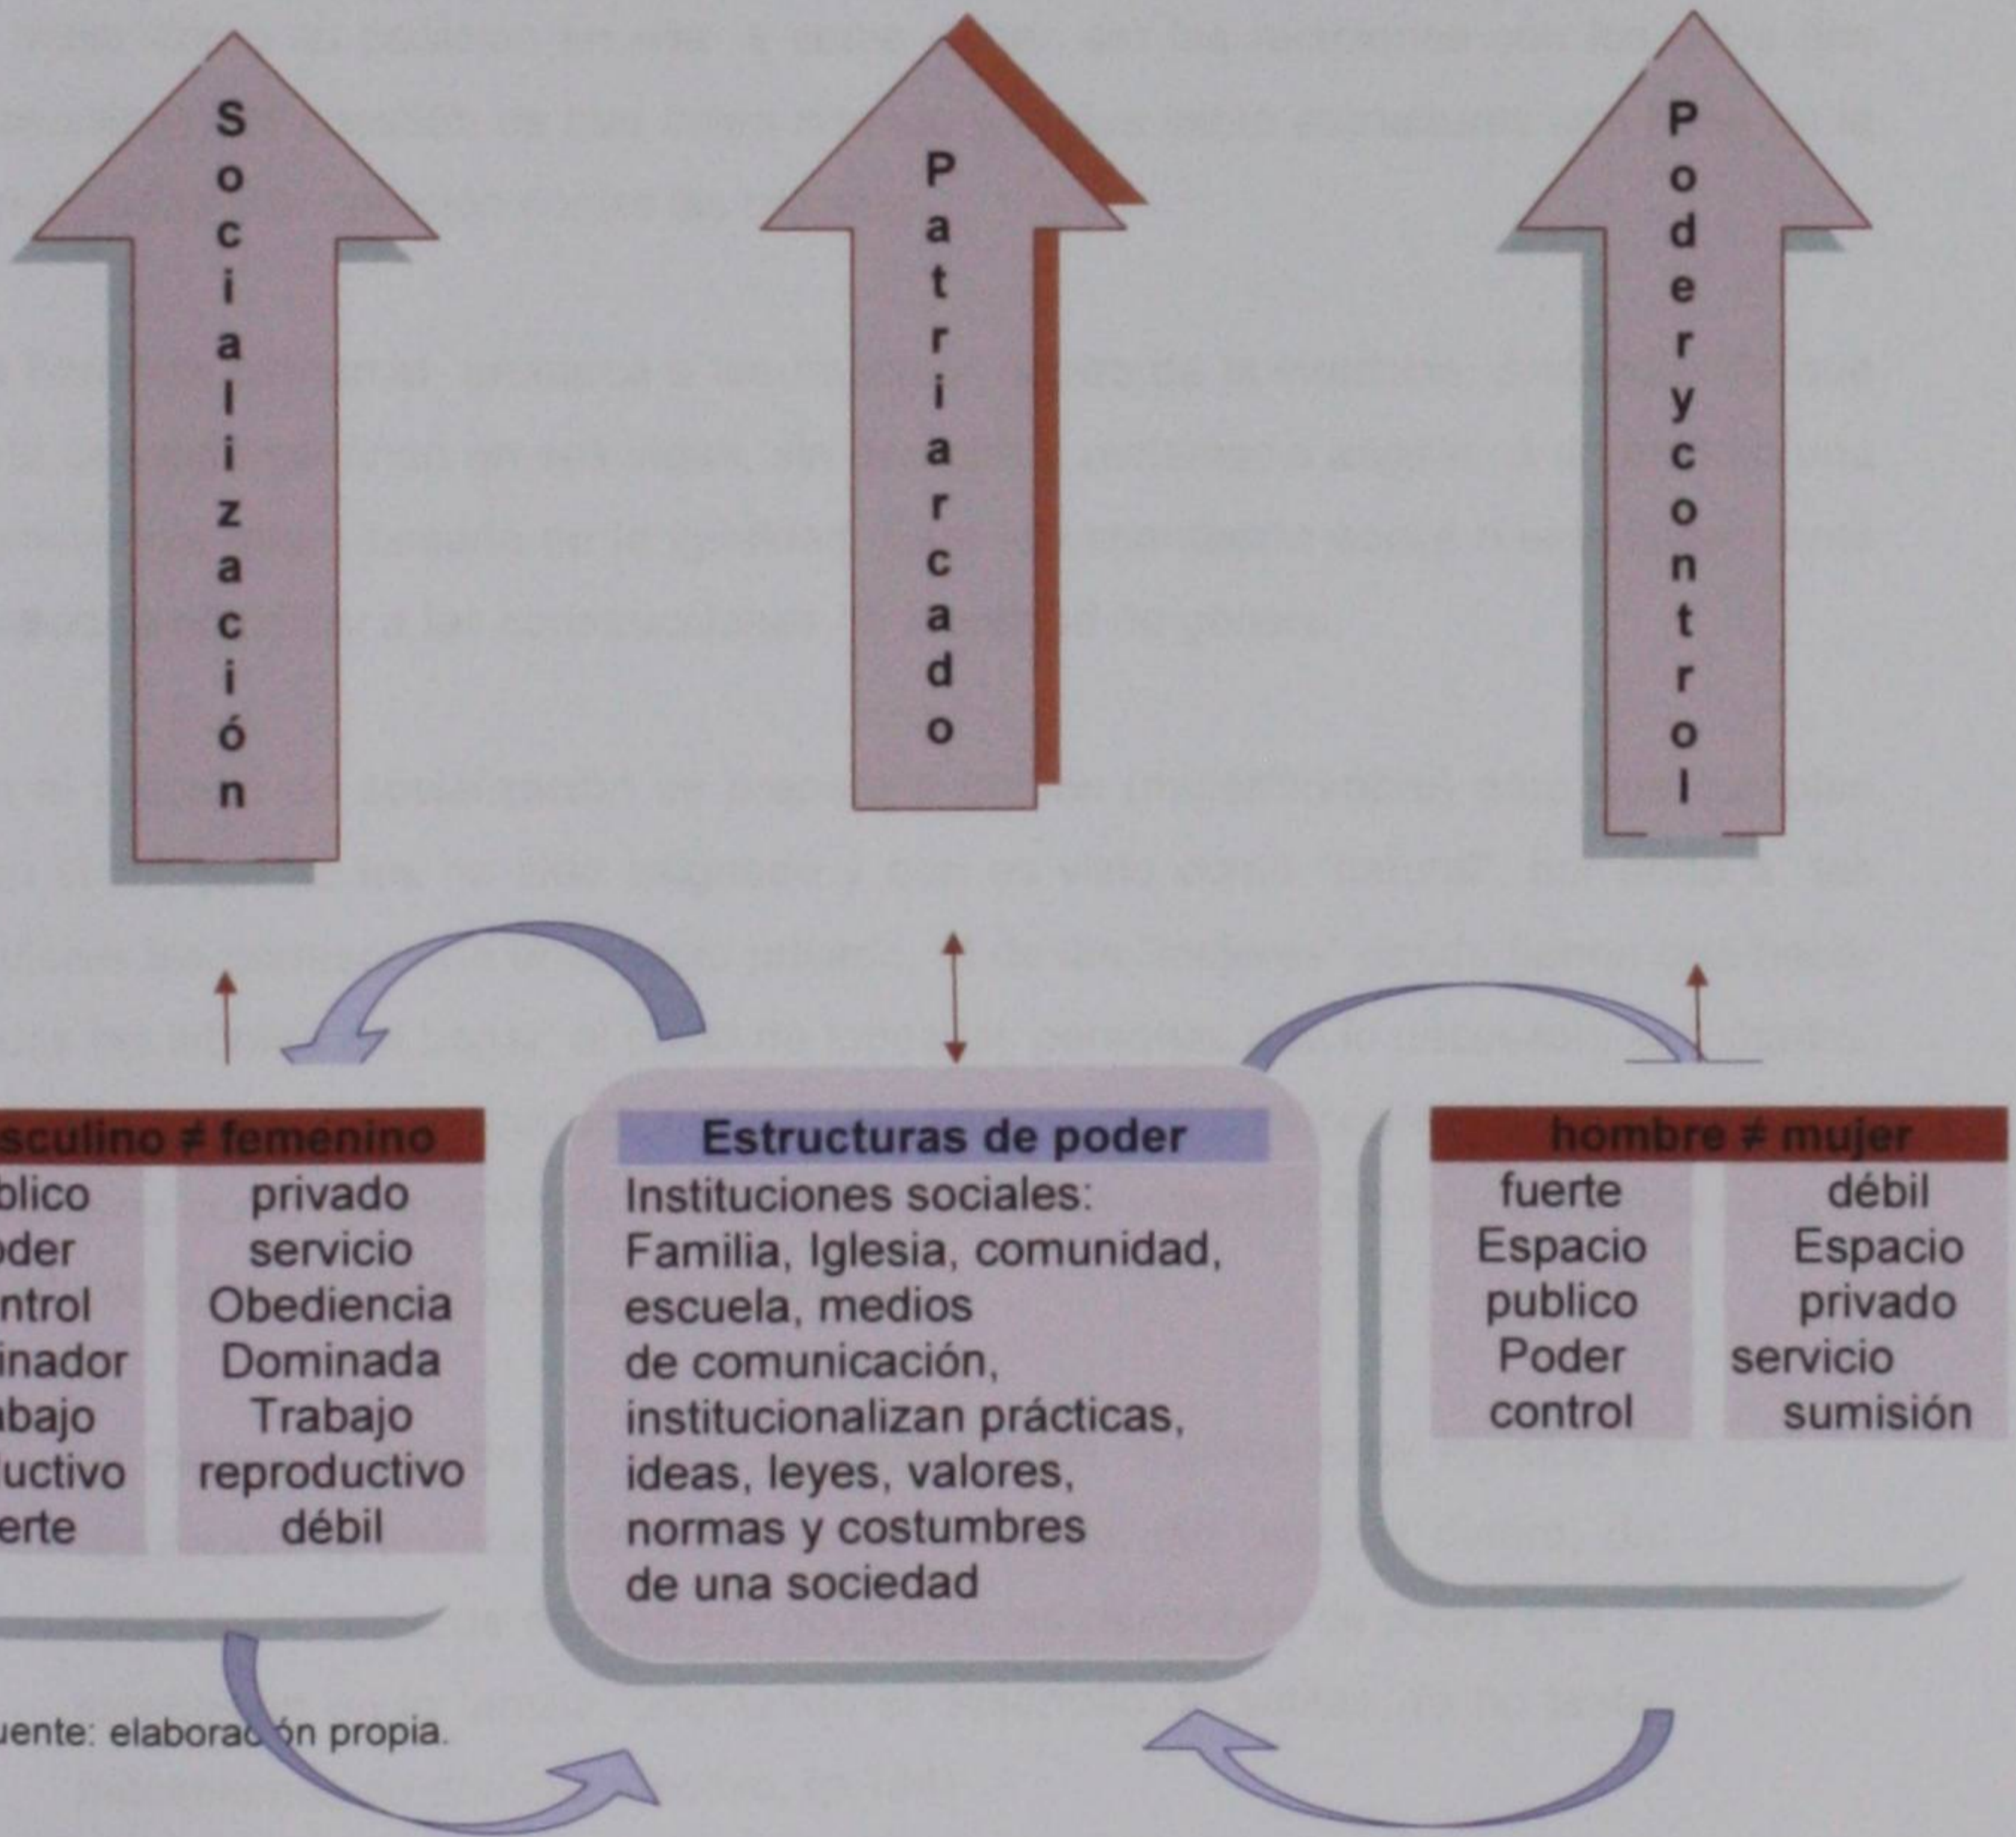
Socialización

Patriarcado

Poderycontrol

| sculino ≠ femenino | |
|---|---|
| blico | privado |
| oder | servicio |
| ntrol | Obediencia |
| inador | Dominada |
| abajo | Trabajo |
| uctivo | reproductivo |
| erte | débil |

Estructuras de poder
Instituciones sociales:
Familia, Iglesia, comunidad, escuela, medios de comunicación, institucionalizan prácticas, ideas, leyes, valores, normas y costumbres de una sociedad

| hombre ≠ mujer | |
|---|---|
| fuerte | débil |
| Espacio publico | Espacio privado |
| Poder control | servicio sumisión |

uente: elabora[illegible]ón propia.